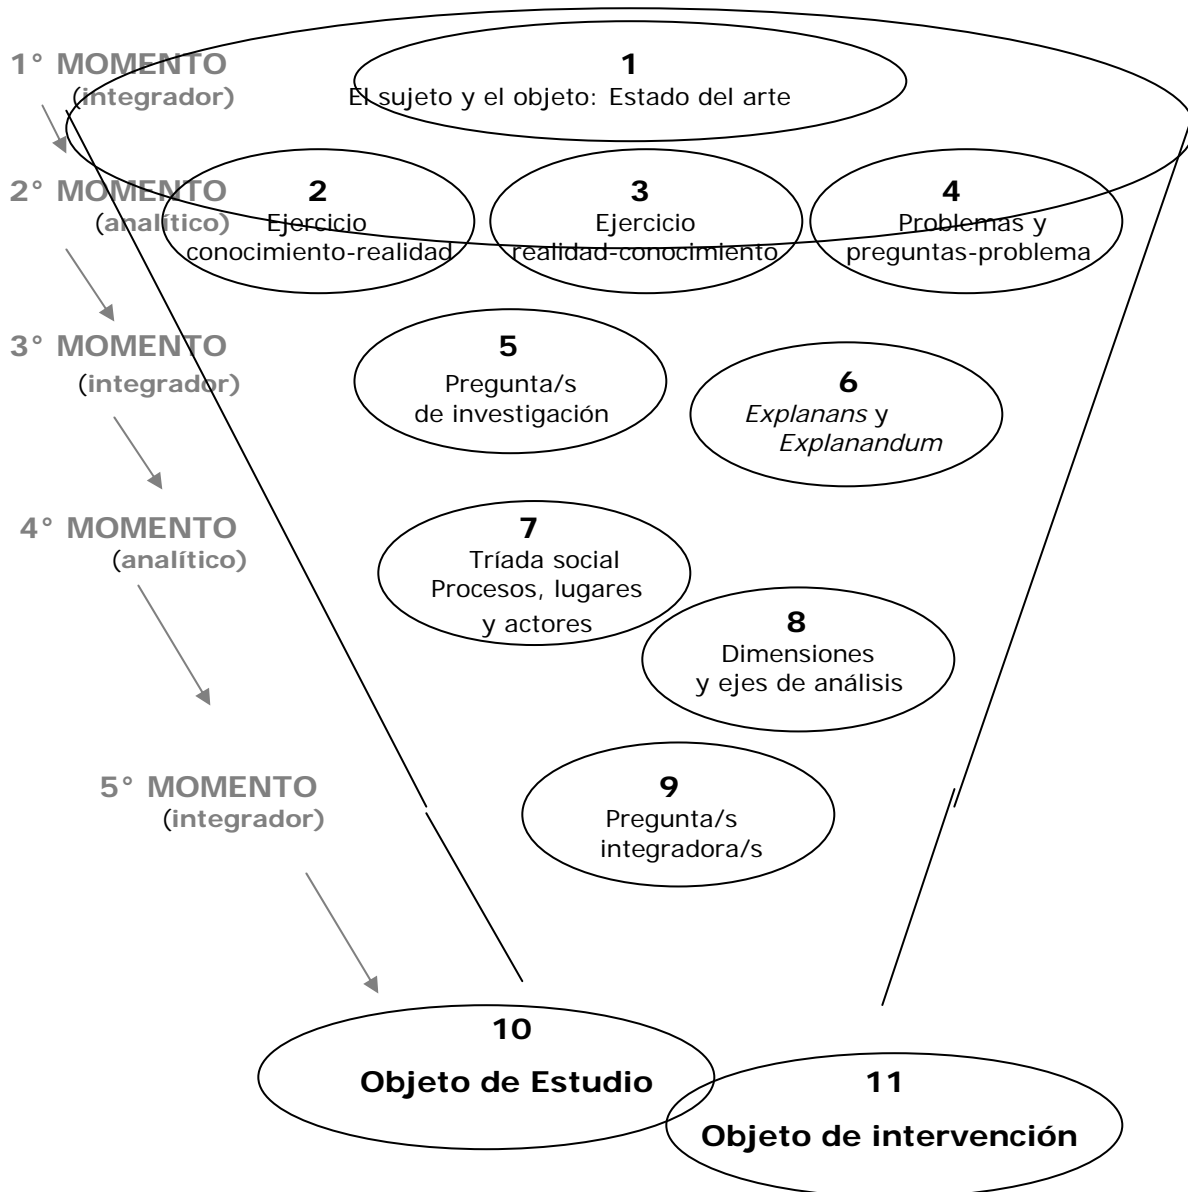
1° MOMENTO
(integrador)

1
El sujeto y el objeto: Estado del arte

2° MOMENTO
(analítico)

2
Ejercicio
conocimiento-realidad

3
Ejercicio
realidad-conocimiento

4
Problemas y
preguntas-problema

3° MOMENTO
(integrador)

5
Pregunta/s
de investigación

6
*Explanans* y
*Explanandum*

4° MOMENTO
(analítico)

7
Tríada social
Procesos, lugares
y actores

8
Dimensiones
y ejes de análisis

5° MOMENTO
(integrador)

9
Pregunta/s
integradora/s

10
Objeto de Estudio

11
Objeto de intervención